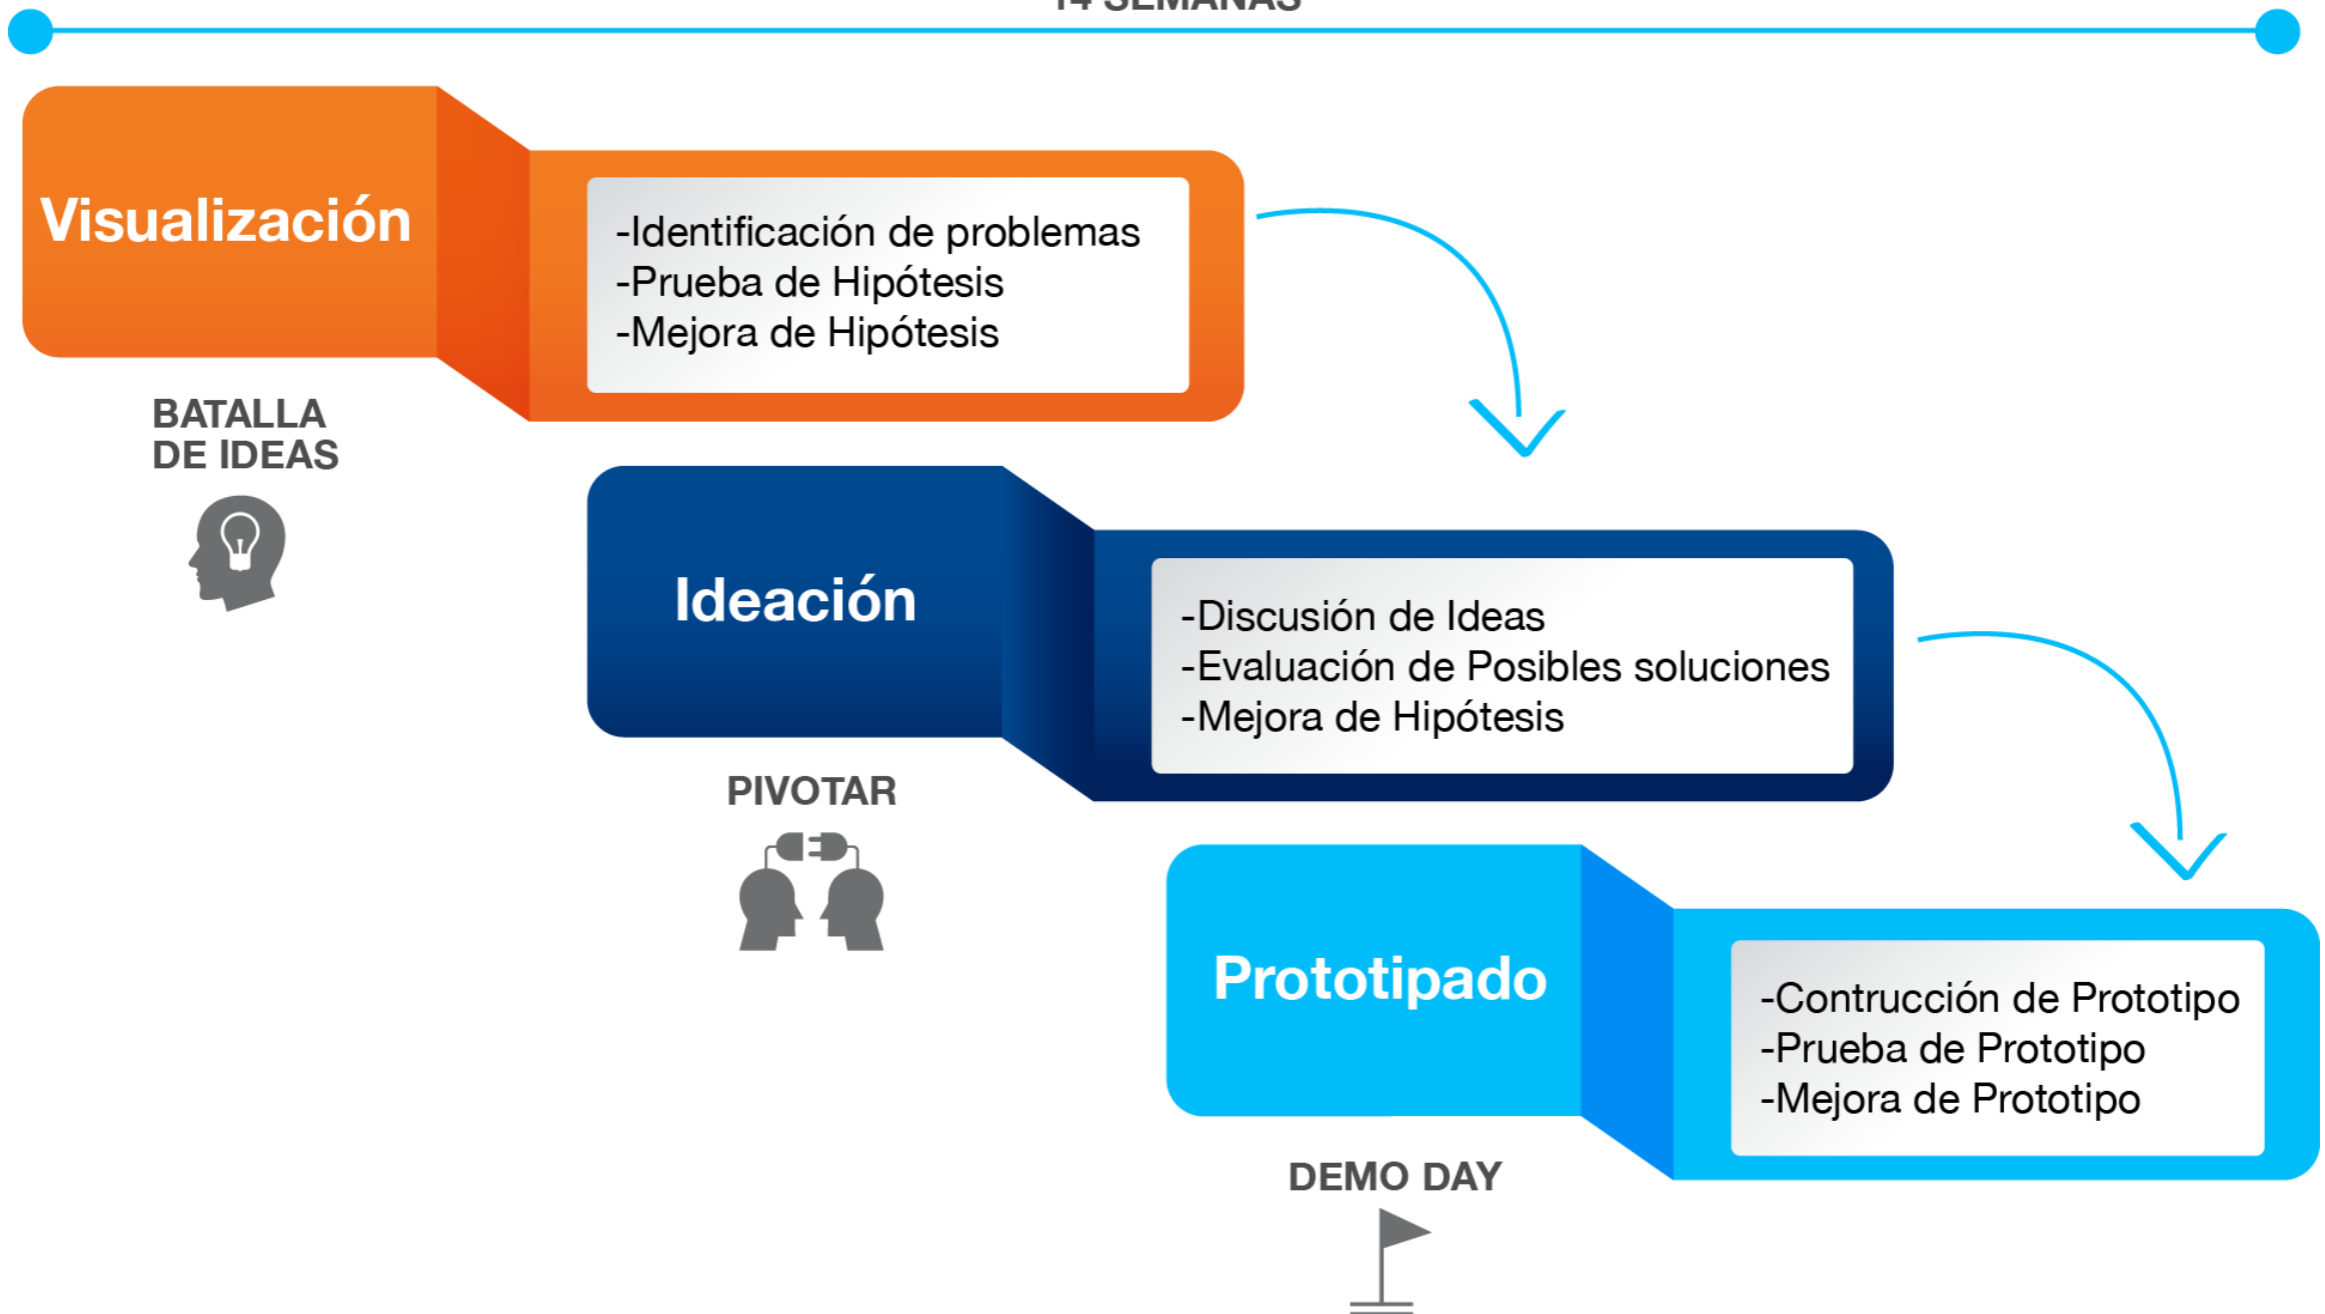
14 SEMANAS

Visualización

-Identificación de problemas
-Prueba de Hipótesis
-Mejora de Hipótesis

BATALLA DE IDEAS

Ideación

-Discusión de Ideas
-Evaluación de Posibles soluciones
-Mejora de Hipótesis

PIVOTAR

Prototipado

-Contrucción de Prototipo
-Prueba de Prototipo
-Mejora de Prototipo

DEMO DAY